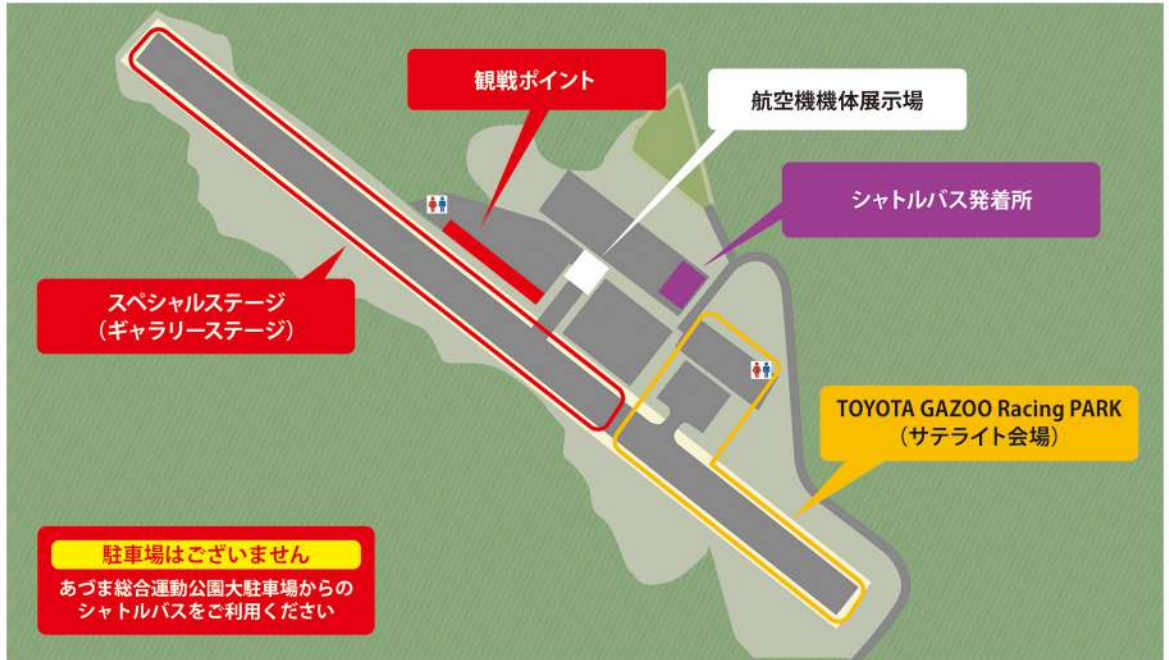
観戦ポイント

航空機機体展示場

シャトルバス発着所

スペシャルステージ
（ギャラリーステージ）

TOYOTA GAZOO Racing PARK
（サテライト会場）

駐車場はございません

あづま総合運動公園大駐車場からのシャトルバスをご利用ください